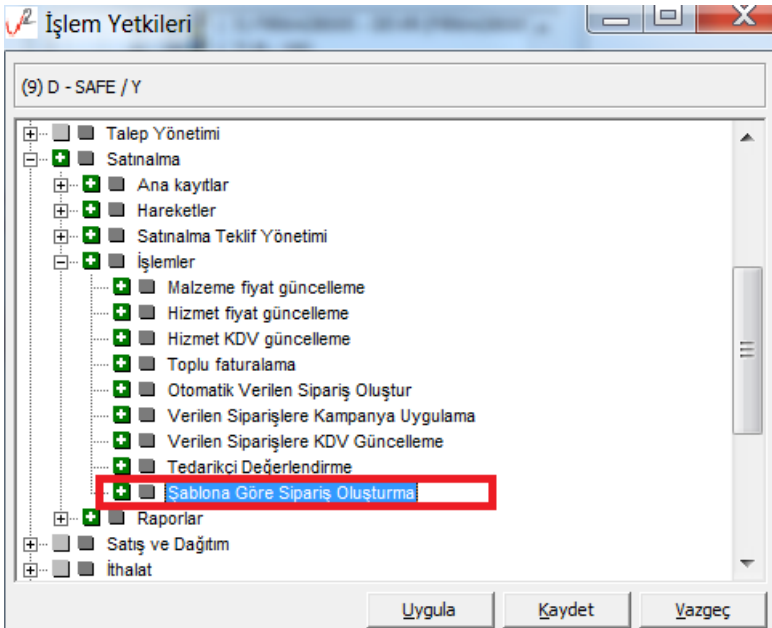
İşlem Yetkileri

(9) D - SAFE / Y

Talep Yönetimi
Satınalma
Ana kayıtlar
Hareketler
Satınalma Teklif Yönetimi
İşlemler
Malzeme fiyat güncelleme
Hizmet fiyat güncelleme
Hizmet KDV güncelleme
Toplu faturalama
Otomatik Verilen Sipariş Oluştur
Verilen Siparişlere Kampanya Uygulama
Verilen Siparişlere KDV Güncelleme
Tedarikçi Değerlendirme
Şablona Göre Sipariş Oluşturma
Raporlar
Satış ve Dağıtım
İthalat

Uygula
Kaydet
Vazgeç